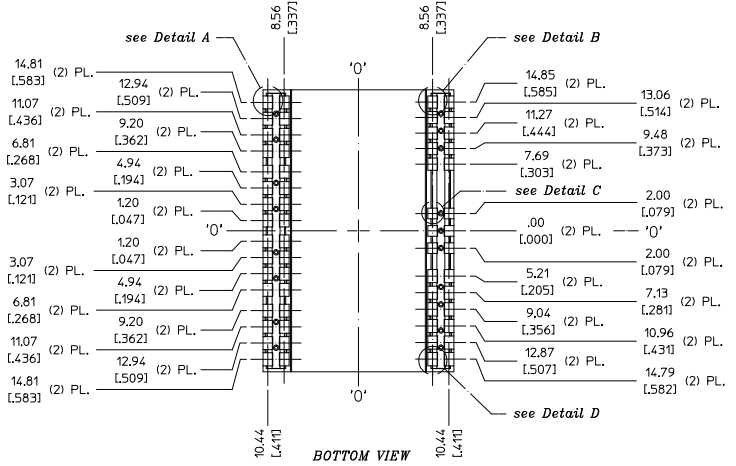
see Detail A
8.56
[.337]
8.56
[.337]
see Detail B
'0'
14.81
[.583] (2) PL.
12.94
[.509] (2) PL.
11.07
[.436] (2) PL.
9.20
[.362] (2) PL.
6.81
[.268] (2) PL.
4.94
[.194] (2) PL.
3.07
[.121] (2) PL.
1.20
[.047] (2) PL.
'0'
1.20
[.047] (2) PL.
3.07
[.121] (2) PL.
4.94
[.194] (2) PL.
6.81
[.268] (2) PL.
9.20
[.362] (2) PL.
11.07
[.436] (2) PL.
12.94
[.509] (2) PL.
14.81
[.583] (2) PL.
14.85
[.585] (2) PL.
13.06
[.514] (2) PL.
11.27
[.444] (2) PL.
9.48
[.373] (2) PL.
7.69
[.303] (2) PL.
see Detail C
2.00
[.079] (2) PL.
.00
[.000] (2) PL.
'0'
2.00
[.079] (2) PL.
5.21
[.205] (2) PL.
7.13
[.281] (2) PL.
9.04
[.356] (2) PL.
10.96
[.431] (2) PL.
12.87
[.507] (2) PL.
14.79
[.582] (2) PL.
'0'
see Detail D
10.44
[.411]
10.44
[.411]
BOTTOM VIEW